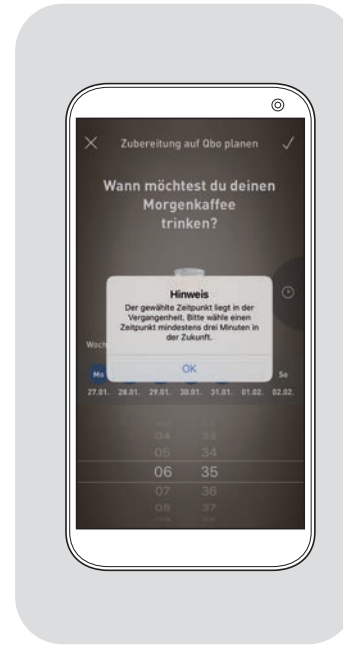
Zubereitung auf Qbo planen

Wann möchtest du deinen Morgenkaffee trinken?

Hinweis
Der gewählte Zeitpunkt liegt in der Vergangenheit. Bitte wähle einen Zeitpunkt mindestens drei Minuten in der Zukunft.

OK

Woch

Mo

So

27.01. 28.01. 29.01. 30.01. 31.01. 01.02. 02.02.

04 33
05 34
06 35
07 36
08 37